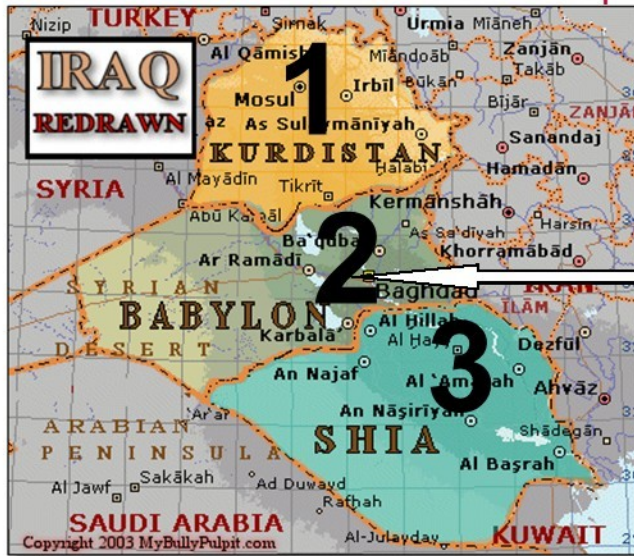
IRAQ
REDRAWN

TURKEY
Nizip
Şirnak
Urmia
Miāneh
Al Qāmishlī
Miāndoāb
Zanjān
Takāb
Irbīl
Būkān
Bījār
ZANJĀN
Mosul
As Sulaymānīyah
Sanandaj
1
KURDISTAN
Halabja
Hamadān
SYRIA
Al Mayādīn
Tikrīt
Kermānshāh
Abū Kamāl
Harsīn
Ba'qubah
As Sa'diyah
Khorramābād
2
Ar Ramādī
Baghdad
IRAN
ĪLĀM
SYRIAN
BABYLON
DESERT
Karbalā
Al Hillah
Al Hayy
Dezfūl
3
An Najaf
Al 'Amārah
Ahvāz
An Nāşirīyah
'Ar'ar
ARABIAN
SHIA
Shādegān
PENINSULA
Al Başrah
Al Jawf
Sakākah
Ad Duwayd
Rafhah
SAUDI ARABIA
Al-Julayday
KUWAIT
Copyright 2003 MyBullyPulpit.com